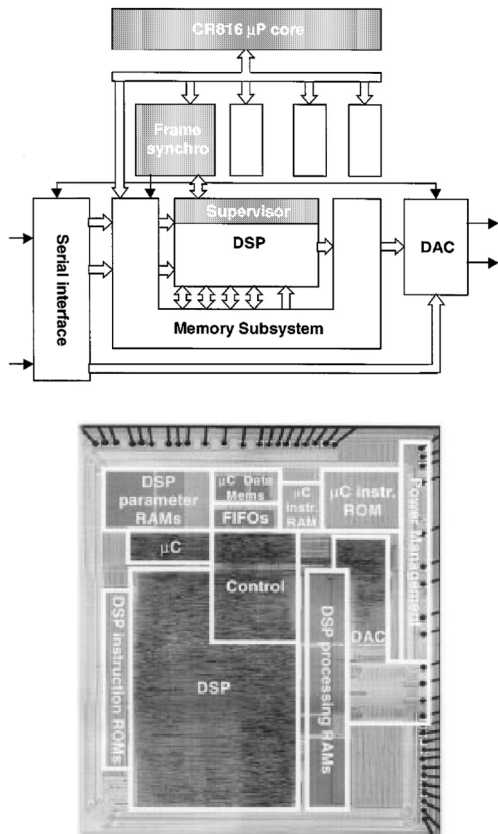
CR816 μP core

Frame synchro

Supervisor

DSP

DAC

Serial interface

Memory Subsystem

DSP parameter RAMs

μC Data Mems

FIFOs

μC instr. RAM

μC Instr. ROM

Power Management

μC

Control

DSP instruction ROMs

DSP

DSP processing RAMs

DAC